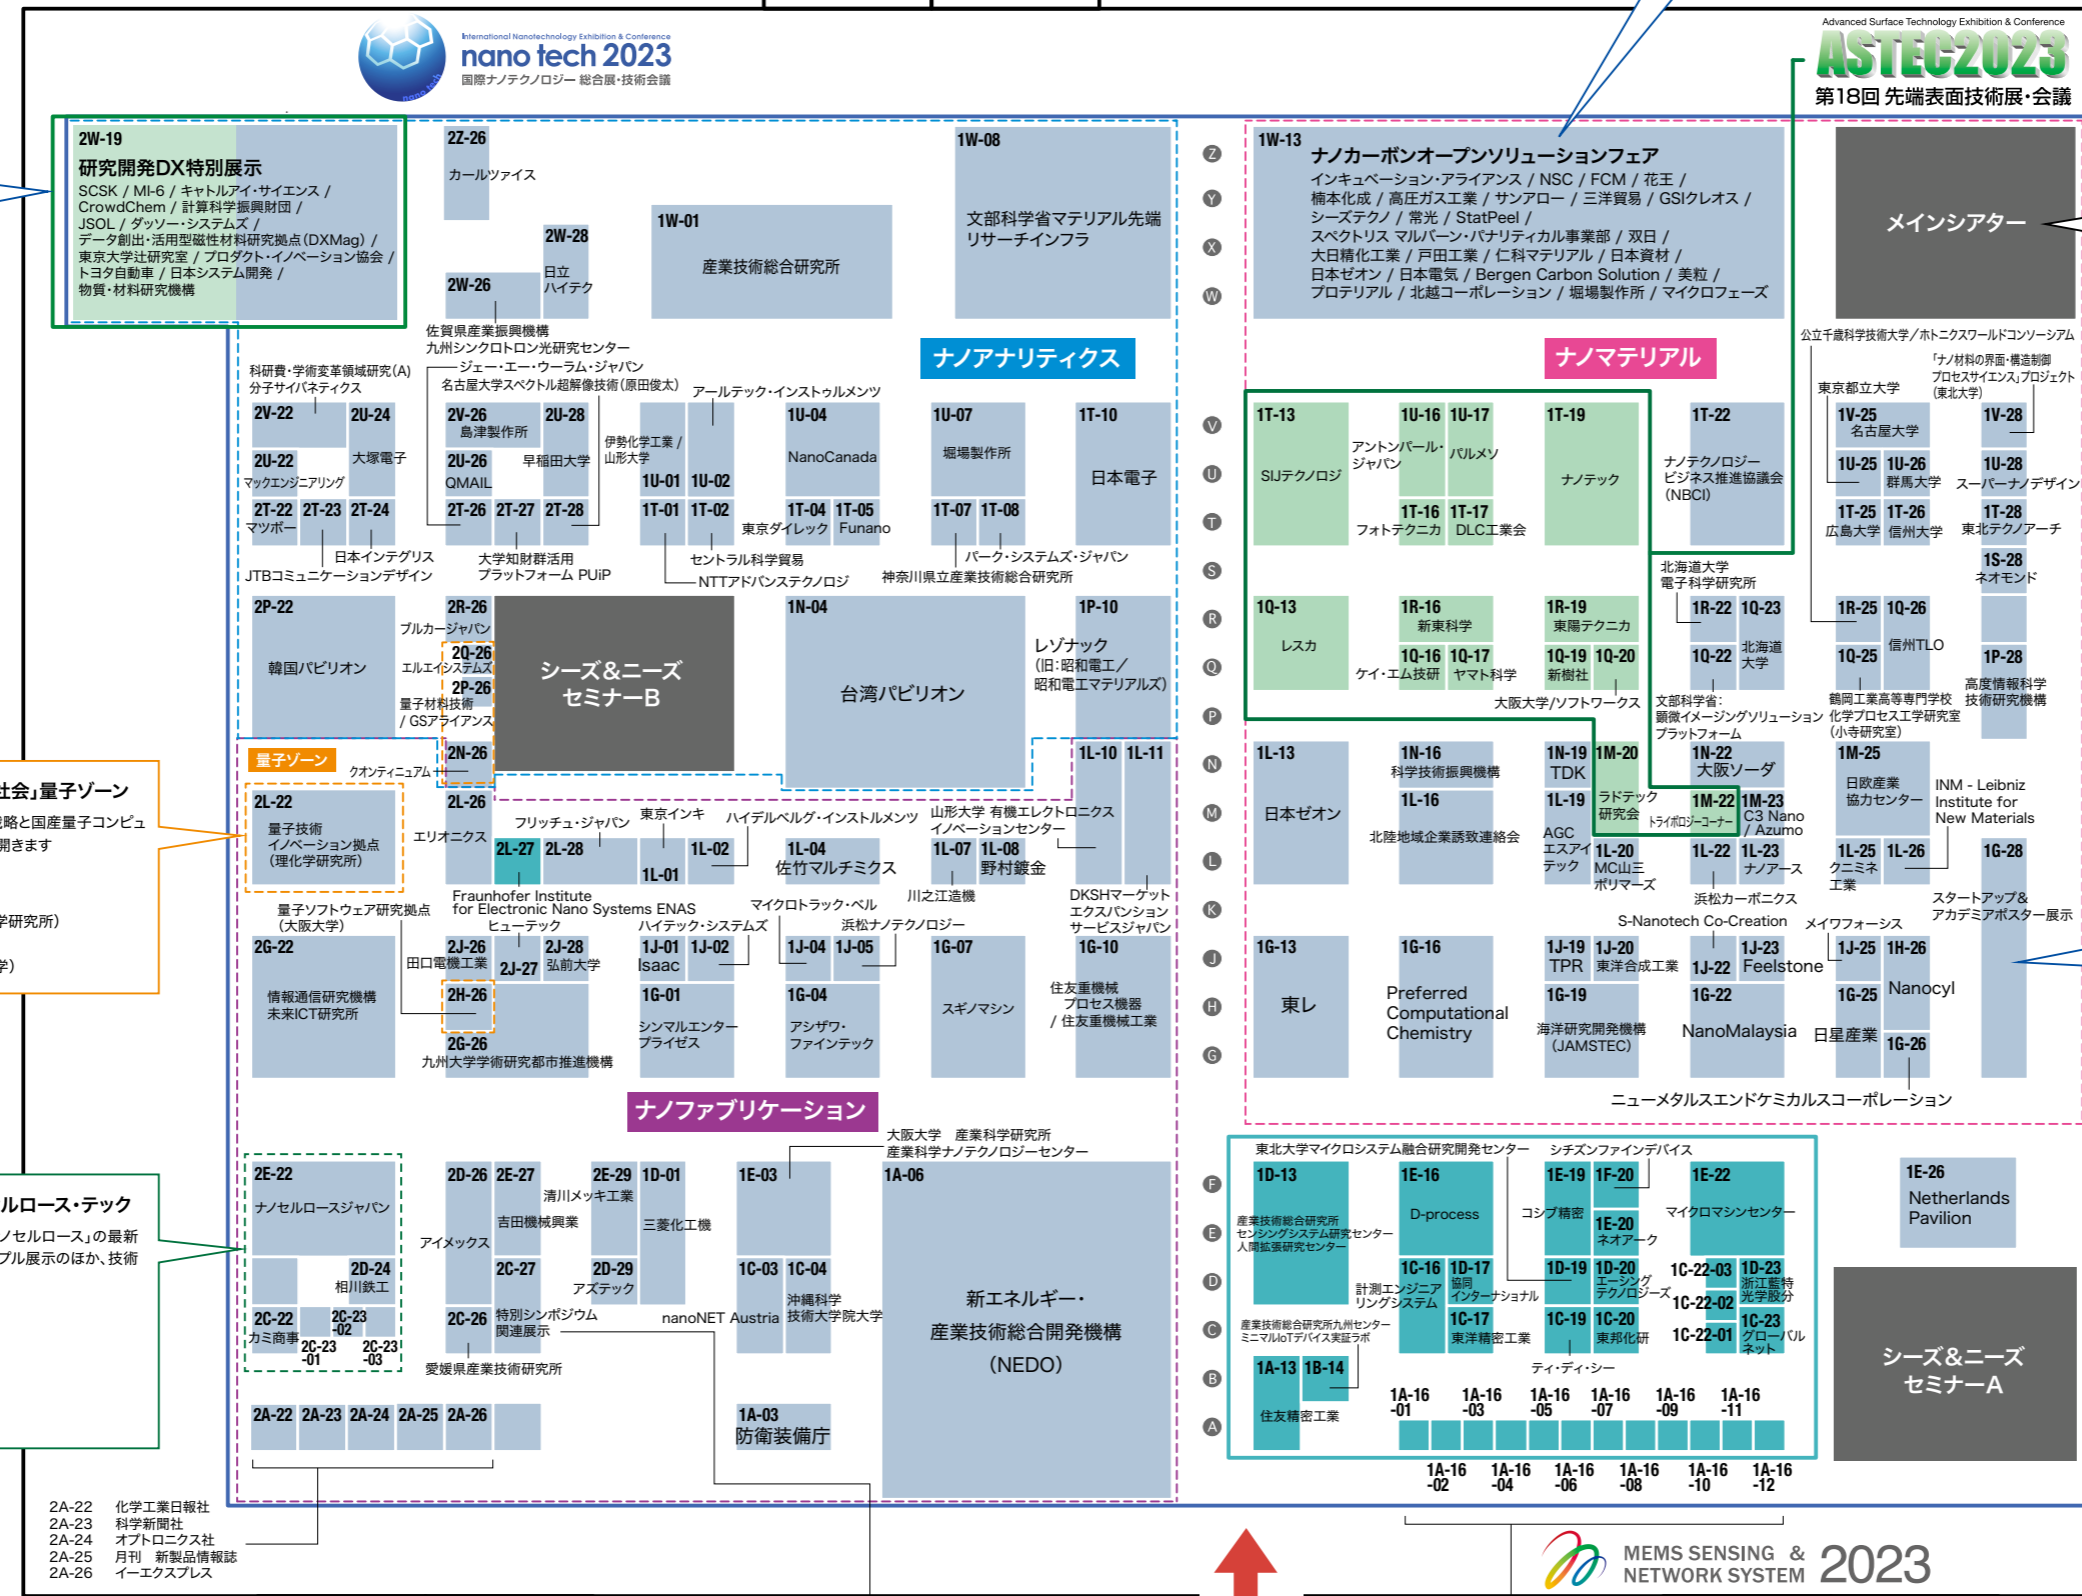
International Nanotechnology Exhibition & Conference
nano tech 2023
国際ナノテクノロジー総合展・技術会議

Advanced Surface Technology Exhibition & Conference
ASTEC2023
第18回 先端表面技術展・会議

2W-19
研究開発DX特別展示
SCSK / MI-6 / キャトルアイ・サイエンス / CrowdChem / 計算科学振興財団 / JSOL / ダッソー・システムズ / データ創出・活用型磁性材料研究拠点(DXMag) / 東京大学辻研究室 / プロダクト・イノベーション協会 / トヨタ自動車 / 日本システム開発 / 物質・材料研究機構

2Z-26
カールツァイス
2W-28
日立ハイテク
2W-26
1W-01
産業技術総合研究所
1W-08
文部科学省マテリアル先端リサーチインフラ
佐賀県産業振興機構
九州シンクロトロン光研究センター
ジェー・エー・ウーラム・ジャパン
名古屋大学スペクトル超解像技術(原田俊太)
科研費・学術変革領域研究(A)分子サイバネティクス
アールテック・インストゥルメンツ
ナノアナリティクス

1W-13
ナノカーボンオープンソリューションフェア
インキュベーション・アライアンス / NSC / FCM / 花王 / 楠本化成 / 高圧ガス工業 / サンアロー / 三洋貿易 / GSIクレオス / シーズテクノ / 常光 / StatPeel / スペクトリス マルバーン・パナリティカル事業部 / 双日 / 大日精化工業 / 戸田工業 / 仁科マテリアル / 日本資材 / 日本ゼオン / 日本電気 / Bergen Carbon Solution / 美粒 / プロテリアル / 北越コーポレーション / 堀場製作所 / マイクロフェーズ
メインシアター
ナノマテリアル
公立千歳科学技術大学 / ホトニクスワールドコンソーシアム
「ナノ材料の界面・構造制御プロセスサイエンス」プロジェクト(東北大学)
東京都立大学

Z Y X W V U T S R Q P N M L K J H G F E D C B A

2V-22 2U-24 大塚電子 2U-22 マックエンジニアリング 2T-22 2T-23 2T-24 マツボー 日本インテグリス JTBコミュニケーションデザイン
2V-26 島津製作所 2U-28 早稲田大学 2U-26 QMAIL 2T-26 2T-27 2T-28 大学知財群活用プラットフォーム PUiP
伊勢化学工業 / 山形大学 1U-01 1U-02 1T-01 1T-02 セントラル科学貿易 NTTアドバンステクノロジ
1U-04 NanoCanada 1T-04 1T-05 東京ダイレック Funano
1U-07 堀場製作所 1T-07 1T-08 パーク・システムズ・ジャパン 神奈川県立産業技術総合研究所
1T-10 日本電子
1T-13 SIJテクノロジ 1U-16 1U-17 アントンパール・ジャパン パルメソ 1T-16 1T-17 フォトテクニカ DLC工業会 1T-19 ナノテック
1T-22 ナノテクノロジービジネス推進協議会(NBCI)
1V-25 名古屋大学 1V-28 1U-25 1U-26 群馬大学 1U-28 スーパーナノデザイン 1T-25 1T-26 広島大学 信州大学 1T-28 東北テクノアーチ 1S-28 ネオモンド
北海道大学 電子科学研究所

2P-22 韓国パビリオン ブルカージャパン 2R-26 2Q-26 エルエイシステムズ 2P-26 量子材料技術 / GSアライアンス シーズ&ニーズ セミナーB
1N-04 台湾パビリオン
1P-10 レゾナック(旧:昭和電工/昭和電工マテリアルズ)
1Q-13 レスカ 1R-16 新東科学 1Q-16 1Q-17 ケイ・エム技研 ヤマト科学 1R-19 東陽テクニカ 1Q-19 1Q-20 新樹社 大阪大学/ソフトワークス
1R-22 1Q-23 1Q-22 北海道大学 文部科学省: 顕微イメージングソリューションプラットフォーム
1R-25 1Q-26 信州TLO 1Q-25 鶴岡工業高等専門学校 化学プロセス工学研究室(小寺研究室) 1P-28 高度情報科学技術研究機構

量子ゾーン クオンティニュアム 2N-26
2L-22 量子技術イノベーション拠点(理化学研究所) 2L-26 エリオニクス フリッチュ・ジャパン 東京インキ 2L-27 2L-28 1L-01 1L-02 ハイデルベルグ・インストゥルメンツ 1L-04 佐竹マルチミクス 山形大学 有機エレクトロニクスイノベーションセンター 1L-07 1L-08 野村鍍金 川之江造機 1L-10 1L-11 DKSHマーケットエクスパンションサービスジャパン
Fraunhofer Institute for Electronic Nano Systems ENAS マイクロトラック・ベル 浜松ナノテクノロジー
量子ソフトウェア研究拠点(大阪大学)
1L-13 日本ゼオン 1N-16 科学技術振興機構 1L-16 北陸地域企業誘致連絡会 1N-19 TDK 1M-20 1L-19 AGCエスアイテック ラドテック研究会 トライボロジーコーナー 1L-20 MC山三ポリマーズ 1N-22 大阪ソーダ 1M-22 1M-23 C3 Nano / Azumo 1L-22 1L-23 ナノアース 浜松カーボニクス S-Nanotech Co-Creation
1M-25 日欧産業協力センター INM - Leibniz Institute for New Materials 1L-25 1L-26 クニミネ工業 1G-28 スタートアップ&アカデミアポスター展示 メイワフォーシス

社」量子ゾーン
戦略と国産量子コンピュ
開きます
学研究所)
学)

2G-22 情報通信研究機構 未来ICT研究所 田口電機工業 2J-26 ヒューテック 2J-27 2J-28 弘前大学 2H-26 2G-26 九州大学学術研究都市推進機構
ハイテック・システムズ 1J-01 1J-02 Isaac 1G-01 シンマルエンタープライゼス 1J-04 1J-05 1G-04 アシザワ・ファインテック 1G-07 スギノマシン 1G-10 住友重機械プロセス機器 / 住友重機械工業
1G-13 東レ 1G-16 Preferred Computational Chemistry 1J-19 TPR 1J-20 東洋合成工業 1G-19 海洋研究開発機構(JAMSTEC) 1J-22 1J-23 Feelstone 1G-22 NanoMalaysia 1J-25 1H-26 Nanocyl 1G-25 日星産業 1G-26 ニューメタルスエンドケミカルスコーポレーション
ナノファブリケーション

ルロース・テック
ノセルロース」の最新
プル展示のほか、技術

大阪大学 産業科学研究所 産業科学ナノテクノロジーセンター
2E-22 ナノセルロースジャパン 2D-24 相川鉄工 2C-22 カミ商事 2C-23-02 2C-23-01 2C-23-03
2D-26 2E-27 アイメックス 清川メッキ工業 吉田機械興業 2E-29 1D-01 三菱化工機 2C-27 2D-29 アズテック 2C-26 特別シンポジウム関連展示 愛媛県産業技術研究所
1E-03 1C-03 1C-04 nanoNET Austria 沖縄科学技術大学院大学 1A-06 新エネルギー・産業技術総合開発機構(NEDO)
2A-22 2A-23 2A-24 2A-25 2A-26 1A-03 防衛装備庁
東北大学マイクロシステム融合研究開発センター シチズンファインデバイス
1D-13 産業技術総合研究所 センシングシステム研究センター 人間拡張研究センター 1E-16 D-process 1C-16 1D-17 計測エンジニアリングシステム 協同インターナショナル 1C-17 東洋精密工業 1E-19 1F-20 コシブ精密 1E-20 ネオアーク 1D-19 1D-20 エージングテクノロジーズ 1C-19 1C-20 東邦化研 ティ・ディ・シー 1E-22 マイクロマシンセンター 1C-22-03 1D-23 浙江藍特光学股分 1C-22-02 1C-22-01 1C-23 グローバルネット
産業技術総合研究所九州センター ミニマルIoTデバイス実証ラボ 1A-13 1B-14 住友精密工業
1A-16-01 1A-16-03 1A-16-05 1A-16-07 1A-16-09 1A-16-11 1A-16-02 1A-16-04 1A-16-06 1A-16-08 1A-16-10 1A-16-12
1E-26 Netherlands Pavilion
シーズ&ニーズ セミナーA

2A-22 化学工業日報社
2A-23 科学新聞社
2A-24 オプトロニクス社
2A-25 月刊 新製品情報誌
2A-26 イーエクスプレス

MEMS SENSING & NETWORK SYSTEM 2023